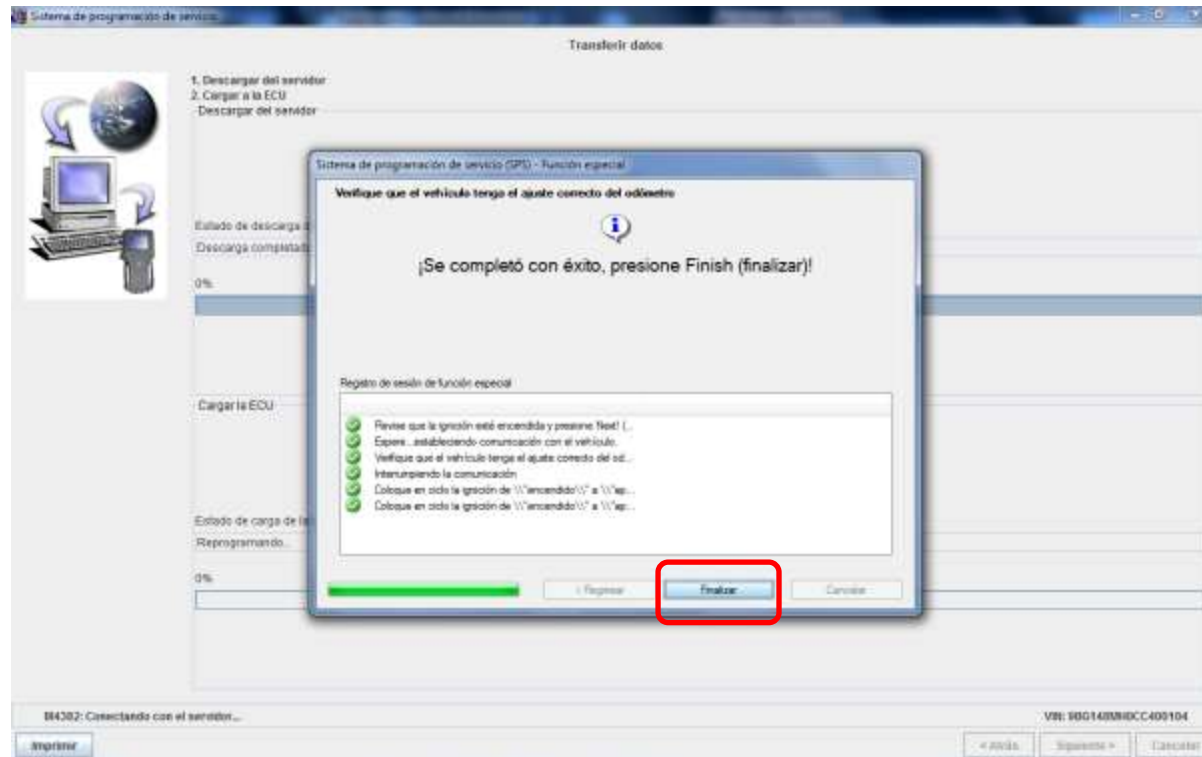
Sistema de programación de servicio

Transferir datos

1. Descargar del servidor
2. Cargar a la ECU
Descargar del servidor

Estado de descarga d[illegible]
Descarga completad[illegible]

0%

Cargar la ECU

Estado de carga de la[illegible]
Reprogramando...

0%

Sistema de programación de servicio (SPS) - Función especial

Verifique que el vehículo tenga el ajuste correcto del odómetro

¡Se completó con éxito, presione Finish (finalizar)!

Registro de sesión de función especial

Revise que la ignición esté encendida y presione Next! (...
Espere...estableciendo comunicación con el vehículo.
Verifique que el vehículo tenga el ajuste correcto del od...
Interrumpiendo la comunicación.
Coloque en ciclo la ignición de \\"encendido\\" a \\"ap...
Coloque en ciclo la ignición de \\"encendido\\" a \\"ap...

< Regresar
Finalizar
Cancelar

M4302: Conectando con el servidor...

VIN: 9BG148RH0CC400104

Imprimir

< Atrás
Siguiente >
Cancelar